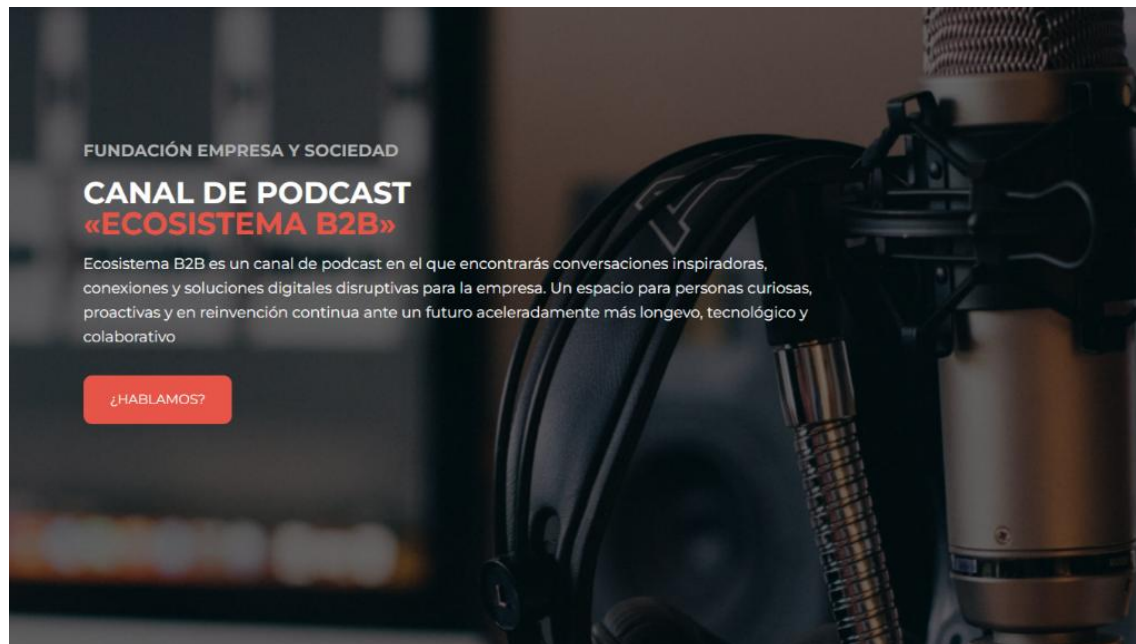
FUNDACIÓN EMPRESA Y SOCIEDAD

CANAL DE PODCAST
«ECOSISTEMA B2B»

Ecosistema B2B es un canal de podcast en el que encontrarás conversaciones inspiradoras, conexiones y soluciones digitales disruptivas para la empresa. Un espacio para personas curiosas, proactivas y en reinvención continua ante un futuro aceleradamente más longevo, tecnológico y colaborativo

¿HABLAMOS?